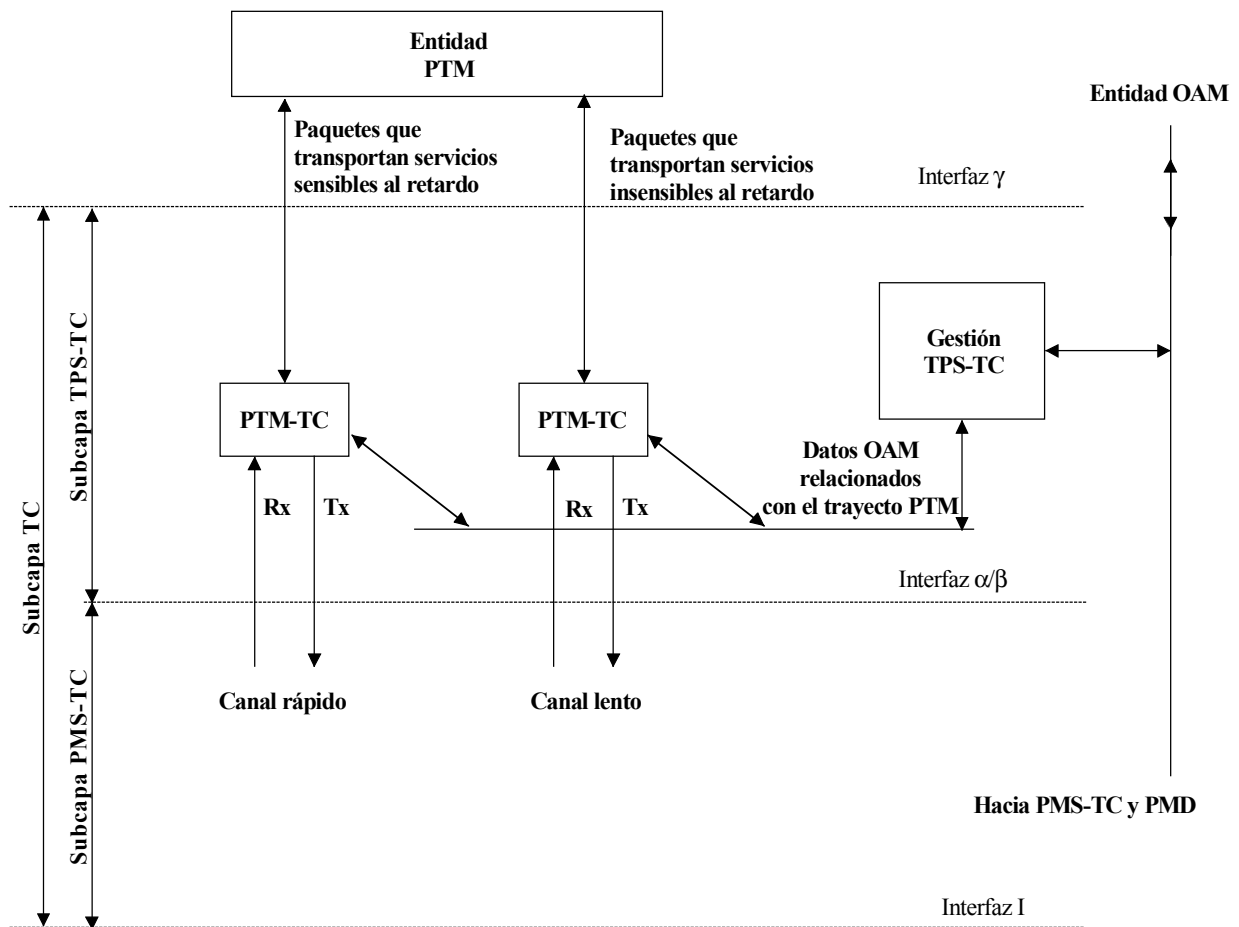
Entidad
PTM

Entidad OAM

Paquetes que transportan servicios sensibles al retardo

Paquetes que transportan servicios insensibles al retardo

Interfaz $\gamma$

Subcapa TC

Subcapa TPS-TC

Gestión
TPS-TC

PTM-TC

PTM-TC

Datos OAM relacionados con el trayecto PTM

Rx

Tx

Rx

Tx

Interfaz $\alpha/\beta$

Subcapa PMS-TC

Canal rápido

Canal lento

Hacia PMS-TC y PMD

Interfaz I